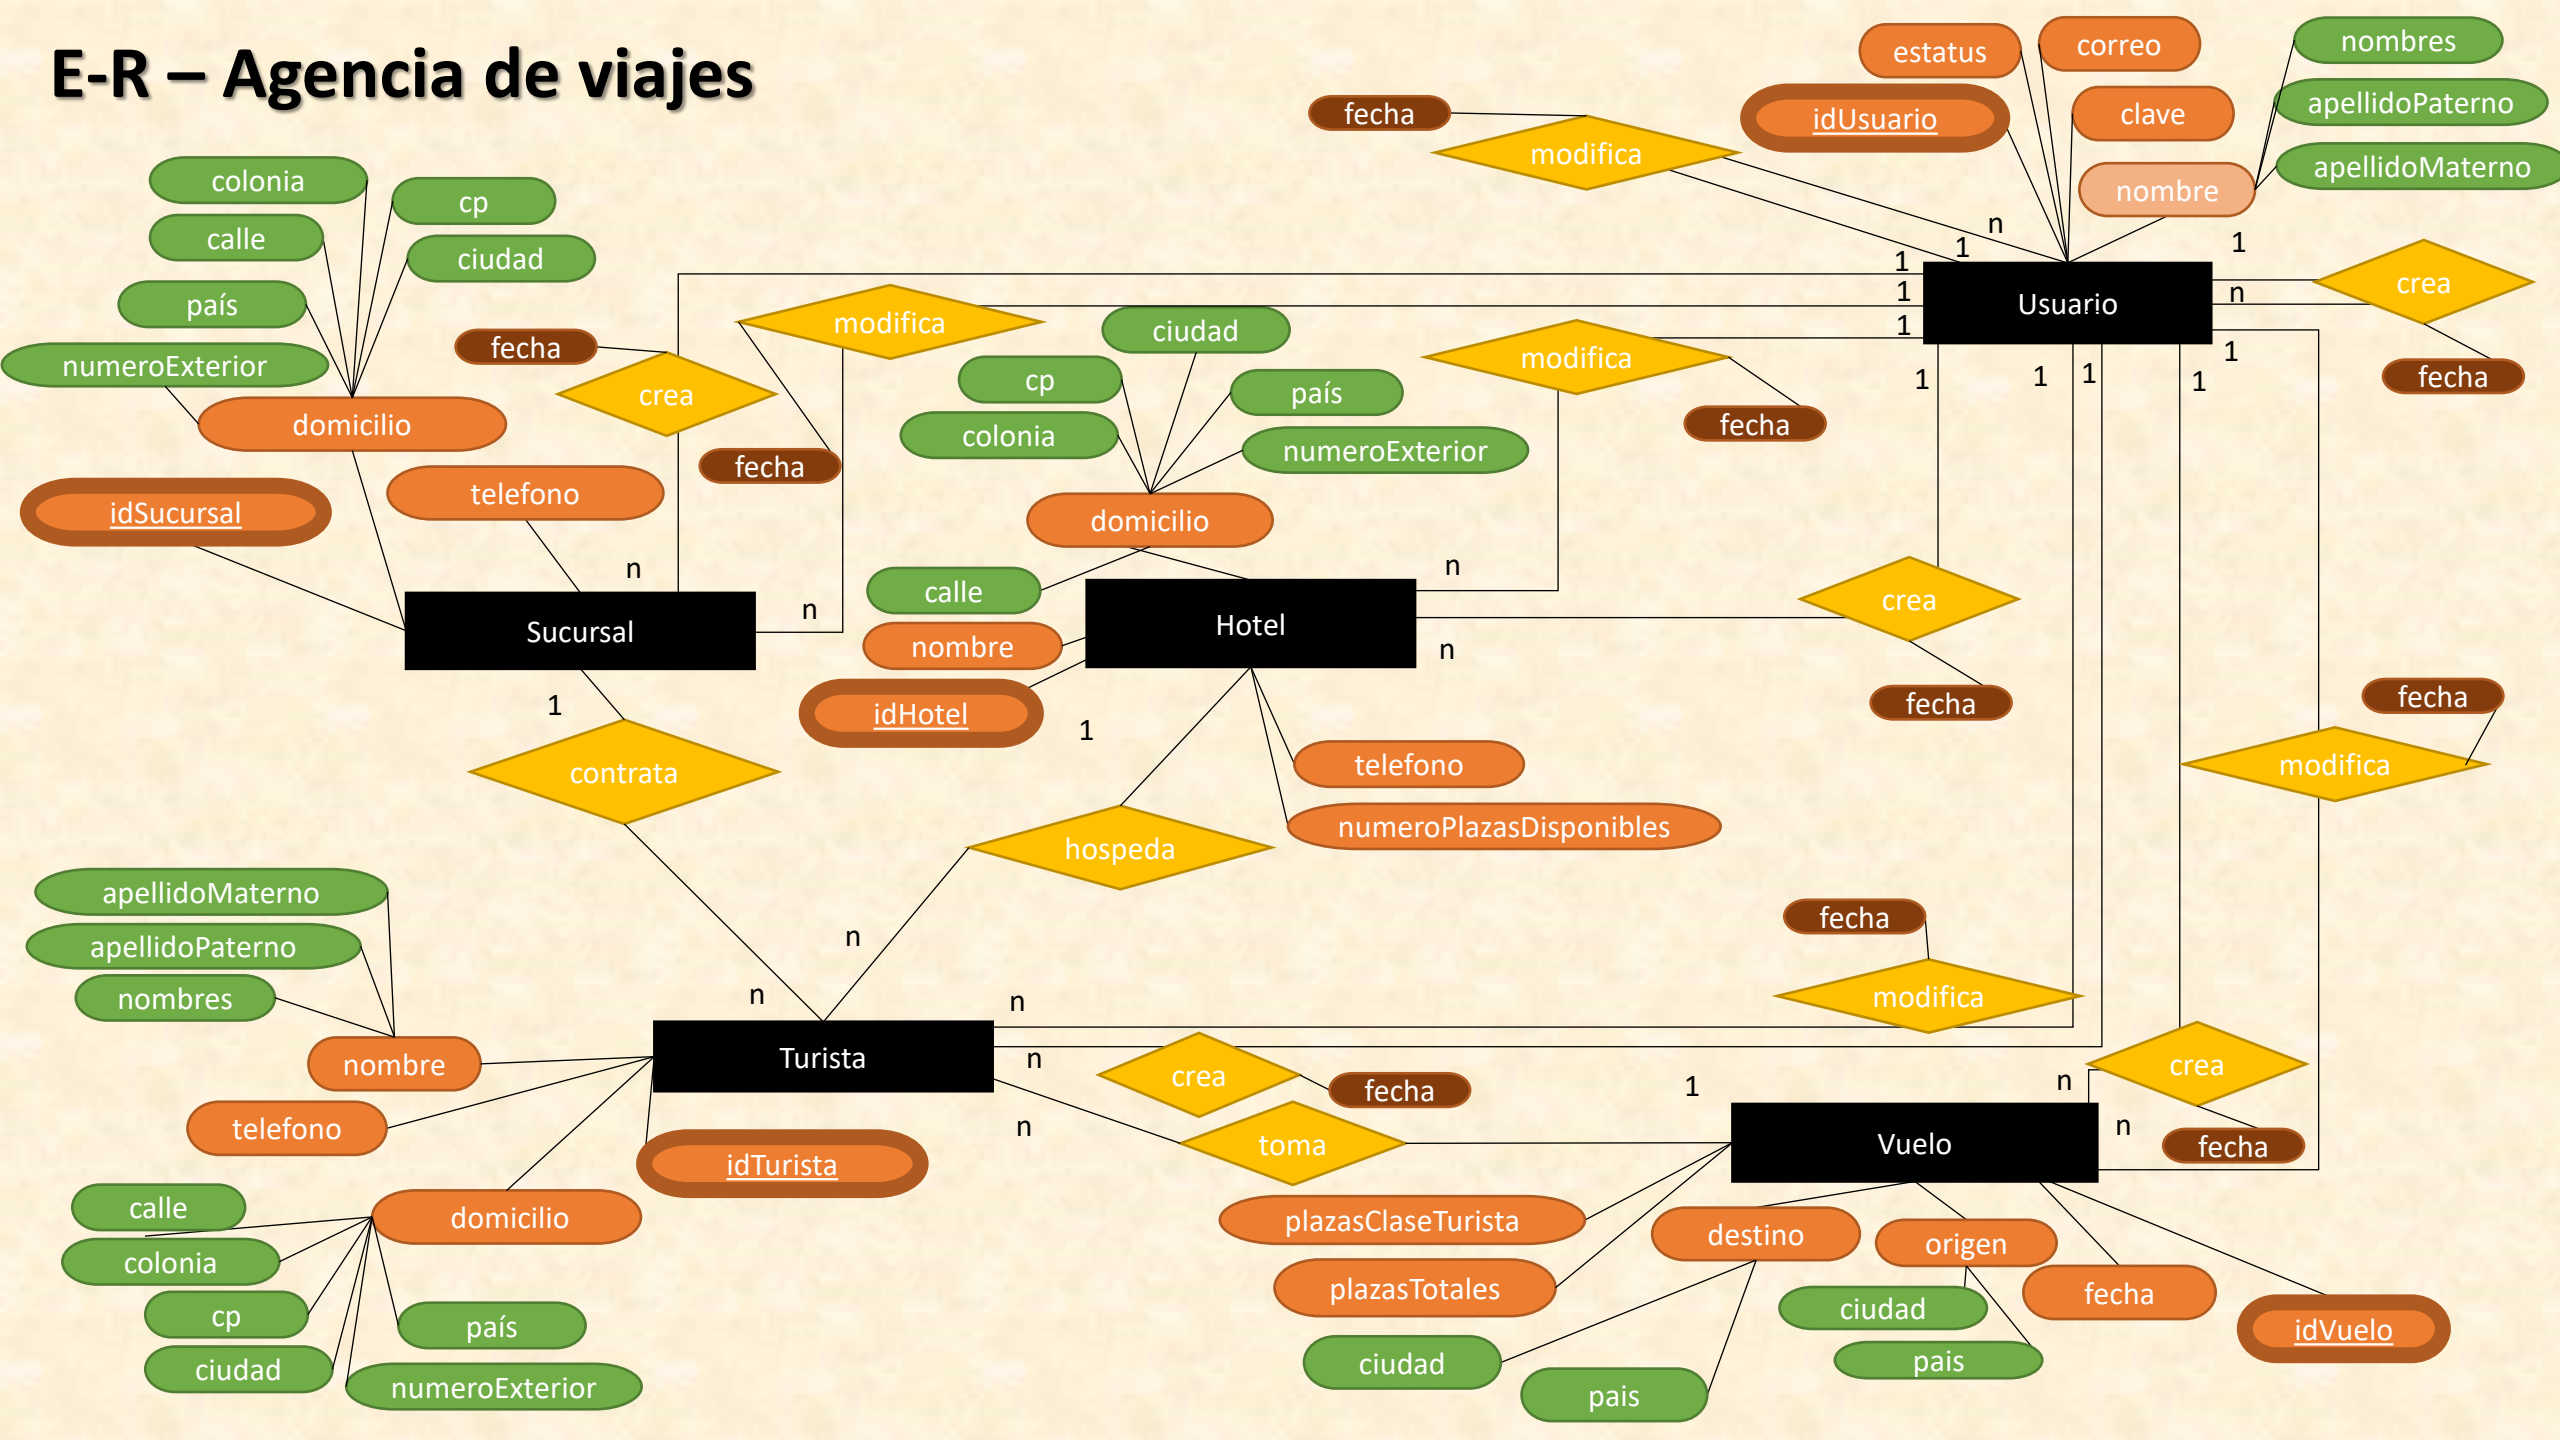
E-R – Agencia de viajes

estatus
correo
nombres
fecha
idUsuario
clave
apellidoPaterno
modifica
apellidoMaterno
nombre
colonia
cp
calle
ciudad
n
1
1
país
Usuario
crea
1
1
n
modifica
ciudad
fecha
1
numeroExterior
crea
modifica
cp
país
fecha
fecha
1
1
1
1
colonia
numeroExterior
domicilio
fecha
telefono
domicilio
idSucursal
n
n
calle
Hotel
crea
Sucursal
n
nombre
n
idHotel
fecha
fecha
1
1
telefono
modifica
contrata
numeroPlazasDisponibles
hospeda
apellidoMaterno
apellidoPaterno
fecha
n
nombres
n
modifica
n
nombre
Turista
n
crea
fecha
1
n
crea
telefono
n
toma
Vuelo
n
idTurista
fecha
calle
domicilio
plazasClaseTurista
destino
origen
colonia
plazasTotales
fecha
cp
país
ciudad
idVuelo
ciudad
pais
ciudad
numeroExterior
pais